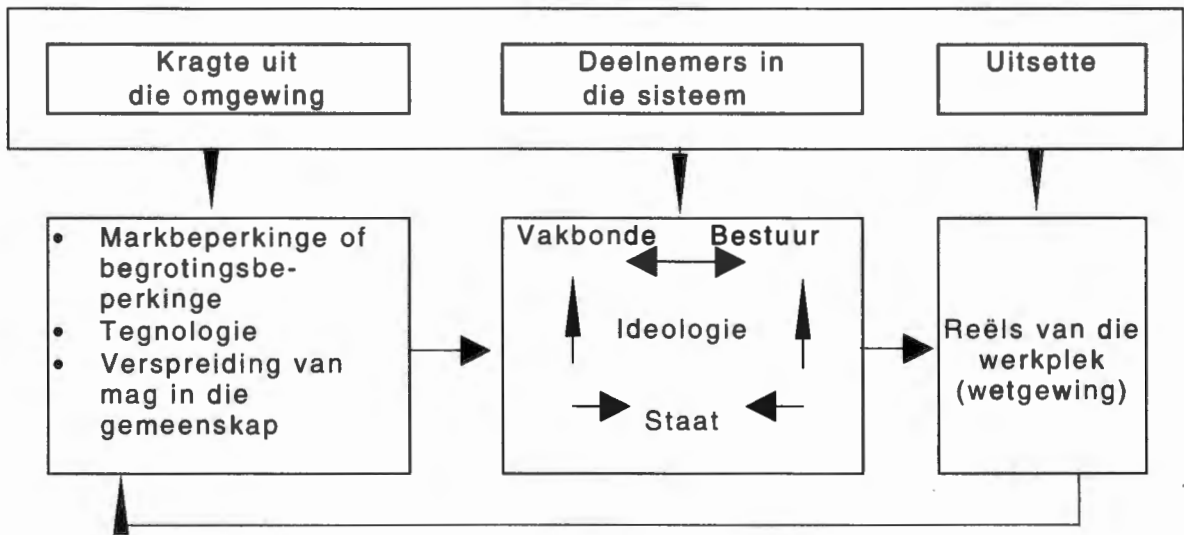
Kragte uit die omgewing

Deelnemers in die sisteem

Uitsette

• Markbeperkinge of begrotingsbeperkinge
• Tegnologie
• Verspreiding van mag in die gemeenskap

Vakbonde

Bestuur

Ideologie

Staat

Reëls van die werkplek (wetgewing)